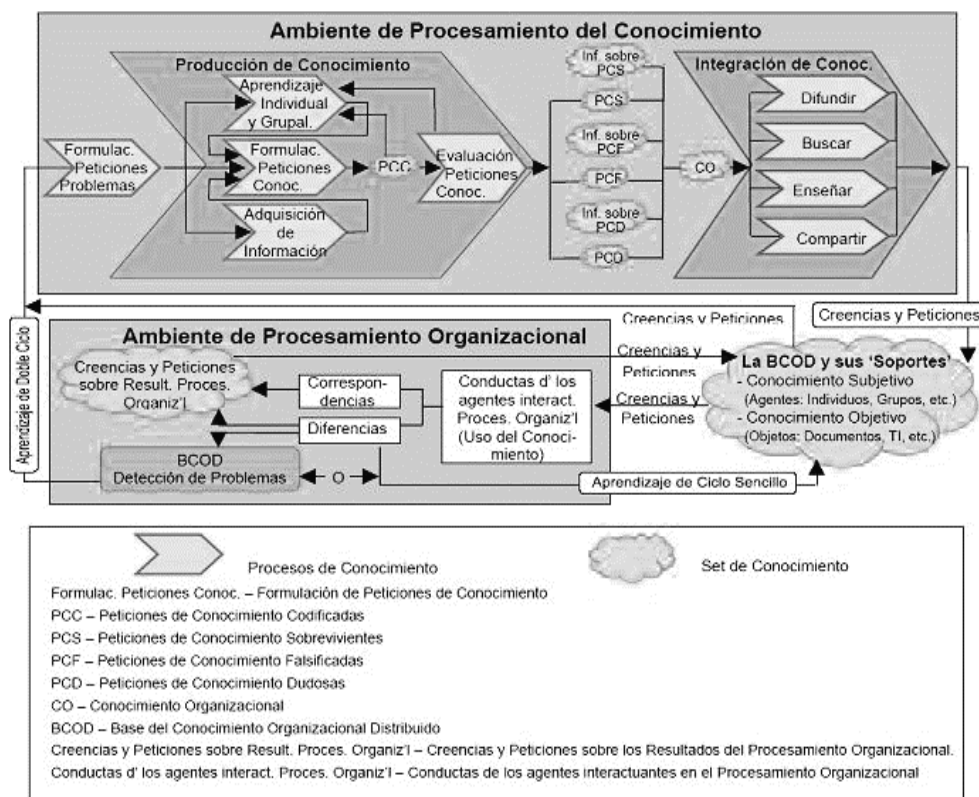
Ambiente de Procesamiento del Conocimiento

Producción de Conocimiento

Aprendizaje Individual y Grupal.

Formulac. Peticiones Problemas

Formulac. Peticiones Conoc.

PCC

Adquisición de Información

Evaluación Peticiones Conoc.

Inf. sobre PCS

PCS

Inf. sobre PCF

PCF

Inf. sobre PCD

PCD

CO

Integración de Conoc.

Difundir

Buscar

Enseñar

Compartir

Aprendizaje de Doble Ciclo

Ambiente de Procesamiento Organizacional

Creencias y Peticiones

Creencias y Peticiones

Creencias y Peticiones

Creencias y Peticiones

Creencias y Peticiones sobre Result. Proces. Organiz'l

Correspondencias

Diferencias

Conductas d' los agentes interact. Proces. Organiz'l (Uso del Conocimiento)

La BCOD y sus 'Soportes'
- Conocimiento Subjetivo (Agentes: Individuos, Grupos, etc.)
- Conocimiento Objetivo (Objetos: Documentos, TI, etc.)

BCOD Detección de Problemas

O

Aprendizaje de Ciclo Sencillo

Procesos de Conocimiento

Set de Conocimiento

Formulac. Peticiones Conoc. – Formulación de Peticiones de Conocimiento
PCC – Peticiones de Conocimiento Codificadas
PCS – Peticiones de Conocimiento Sobrevivientes
PCF – Peticiones de Conocimiento Falsificadas
PCD – Peticiones de Conocimiento Dudosas
CO – Conocimiento Organizacional
BCOD – Base del Conocimiento Organizacional Distribuido
Creencias y Peticiones sobre Result. Proces. Organiz'l – Creencias y Peticiones sobre los Resultados del Procesamiento Organizacional.
Conductas d' los agentes interact. Proces. Organiz'l – Conductas de los agentes interactuantes en el Procesamiento Organizacional